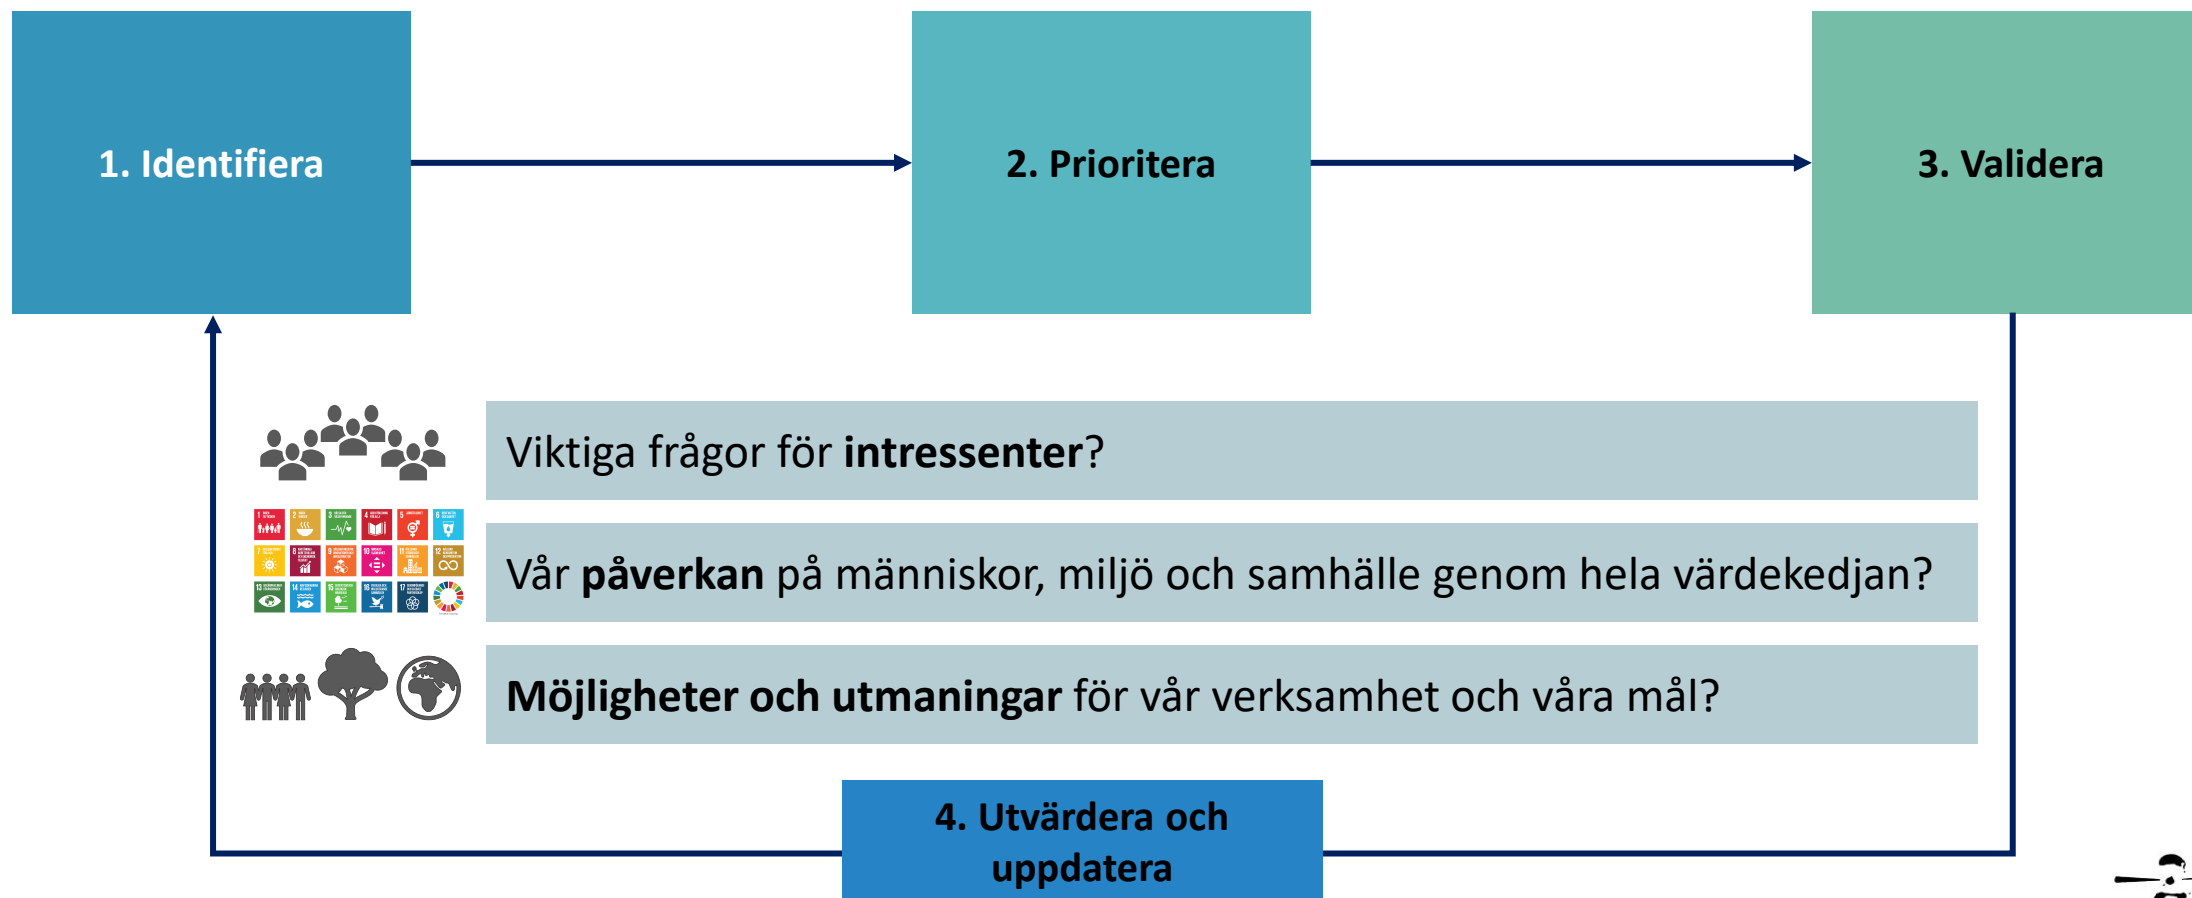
1. Identifiera

2. Prioritera

3. Validera

Viktiga frågor för **intressenter**?

Vår **påverkan** på människor, miljö och samhälle genom hela värdekedjan?

**Möjligheter och utmaningar** för vår verksamhet och våra mål?

4. Utvärdera och uppdatera